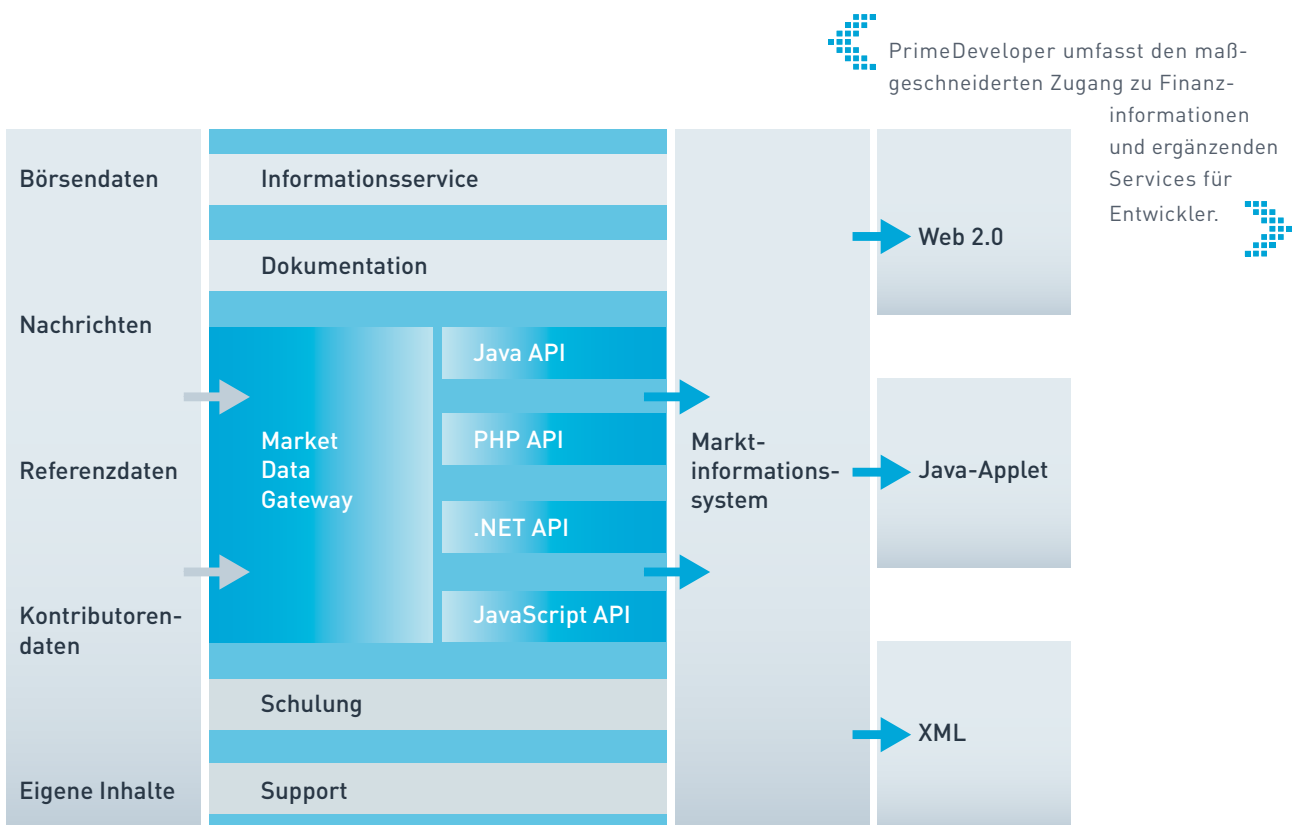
PrimeDeveloper umfasst den maßgeschneiderten Zugang zu Finanzinformationen und ergänzenden Services für Entwickler.

Börsendaten

Nachrichten

Referenzdaten

Kontributorendaten

Eigene Inhalte

Informationsservice

Dokumentation

Market Data Gateway

Java API

PHP API

.NET API

JavaScript API

Schulung

Support

Marktinformationssystem

Web 2.0

Java-Applet

XML